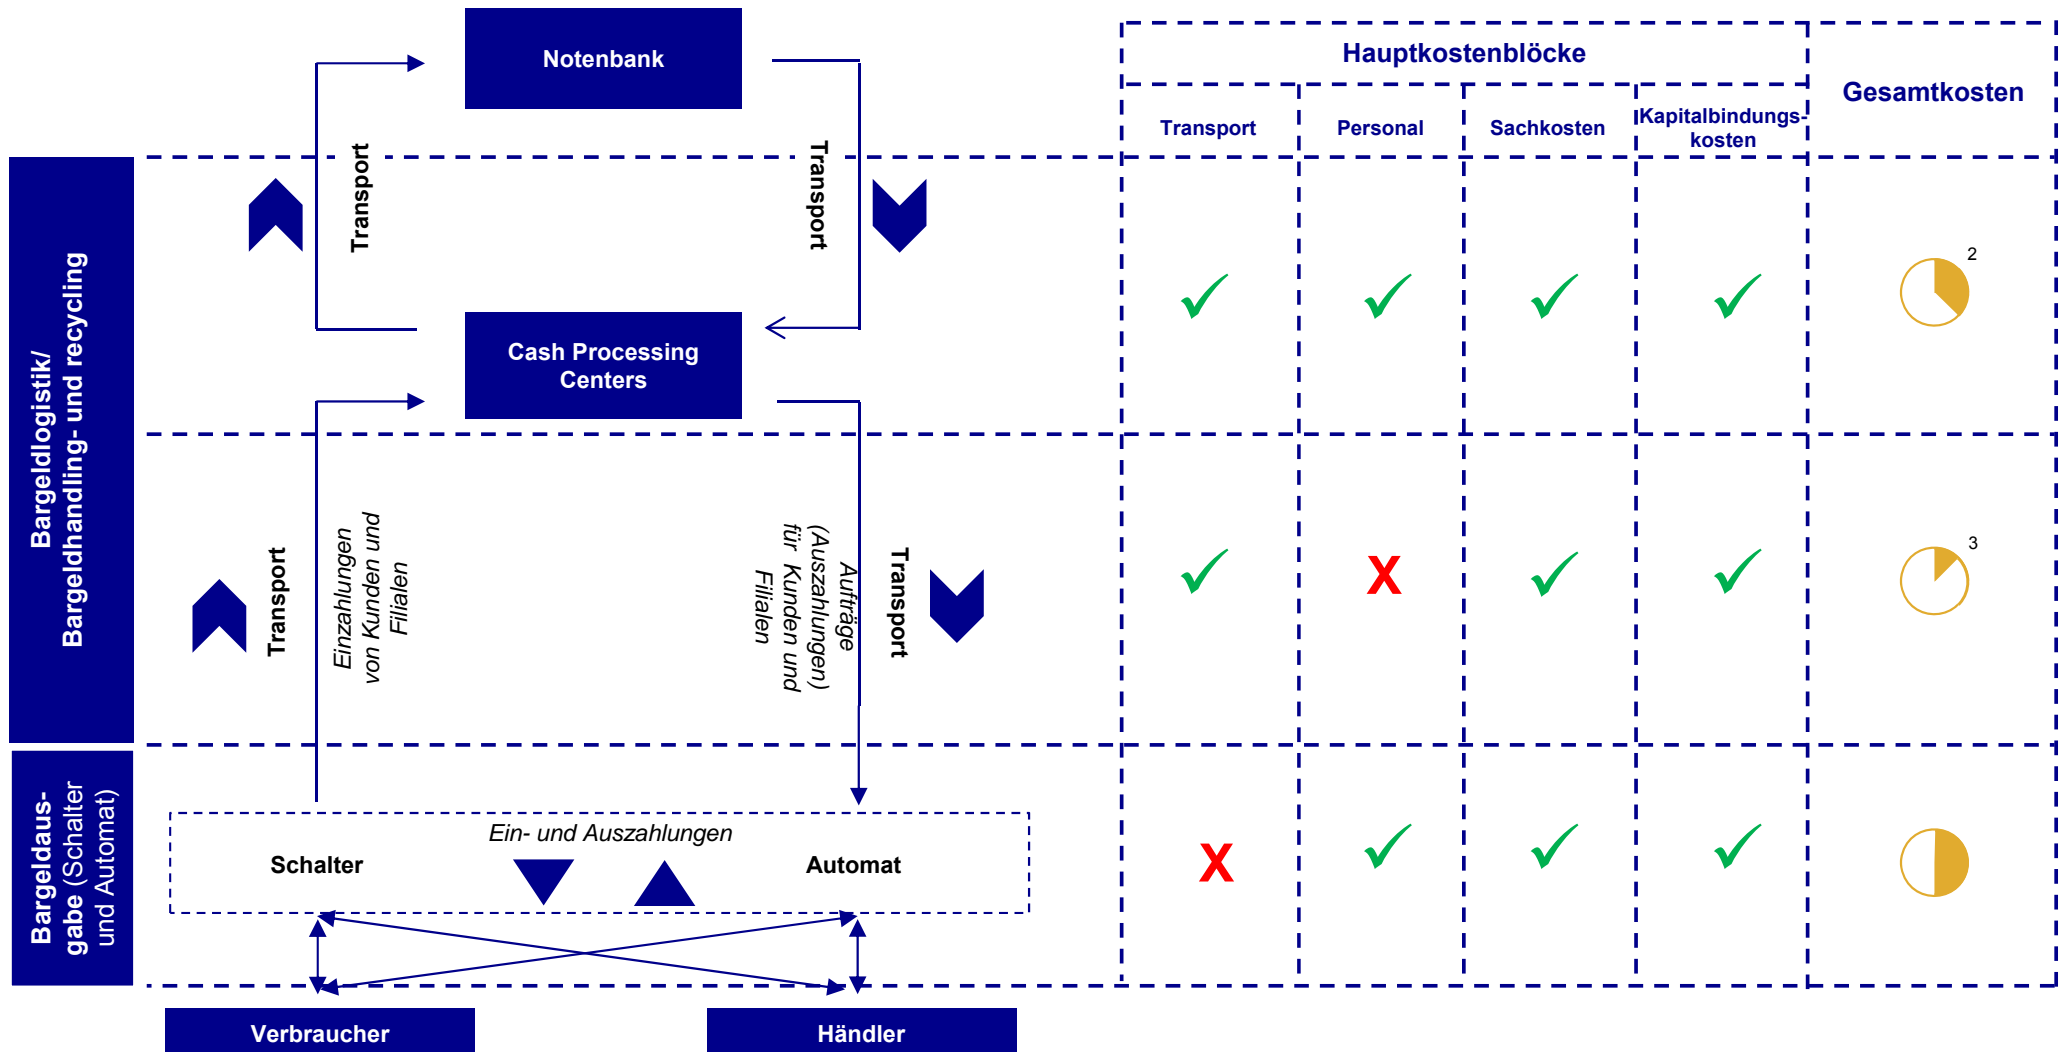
Notenbank

Transport

Transport

Cash Processing Centers

Bargeldlogistik/ Bargeldhandling- und recycling

Transport

Einzahlungen von Kunden und Filialen

Aufträge (Auszahlungen) für Kunden und Filialen

Transport

Bargeldausgabe (Schalter und Automat)

Ein- und Auszahlungen

Schalter

Automat

Verbraucher

Händler

| Hauptkostenblöcke | | | | Gesamtkosten |
|---|---|---|---|---|
| Transport | Personal | Sachkosten | Kapitalbindungskosten | |
| ✓ | ✓ | ✓ | ✓ | 2 |
| ✓ | X | ✓ | ✓ | 3 |
| X | ✓ | ✓ | ✓ | |